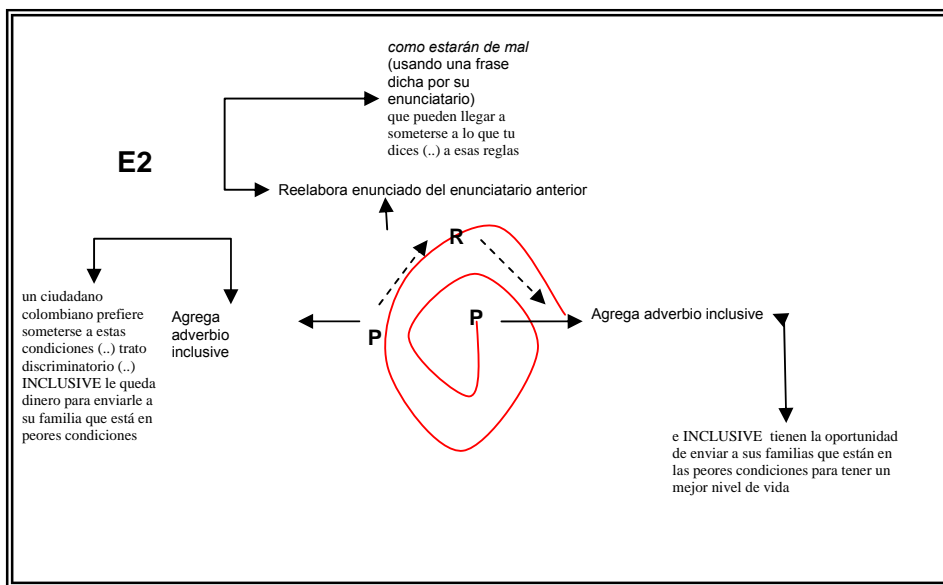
E2

*como estarán de mal* (usando una frase dicha por su enunciatario) que pueden llegar a someterse a lo que tu dices (..) a esas reglas

Reelabora enunciado del enunciatario anterior

R

un ciudadano colombiano prefiere someterse a estas condiciones (..) trato discriminatorio (..) INCLUSIVE le queda dinero para enviarle a su familia que está en peores condiciones

Agrega adverbio inclusive

P

P

Agrega adverbio inclusive

e INCLUSIVE tienen la oportunidad de enviar a sus familias que están en las peores condiciones para tener un mejor nivel de vida